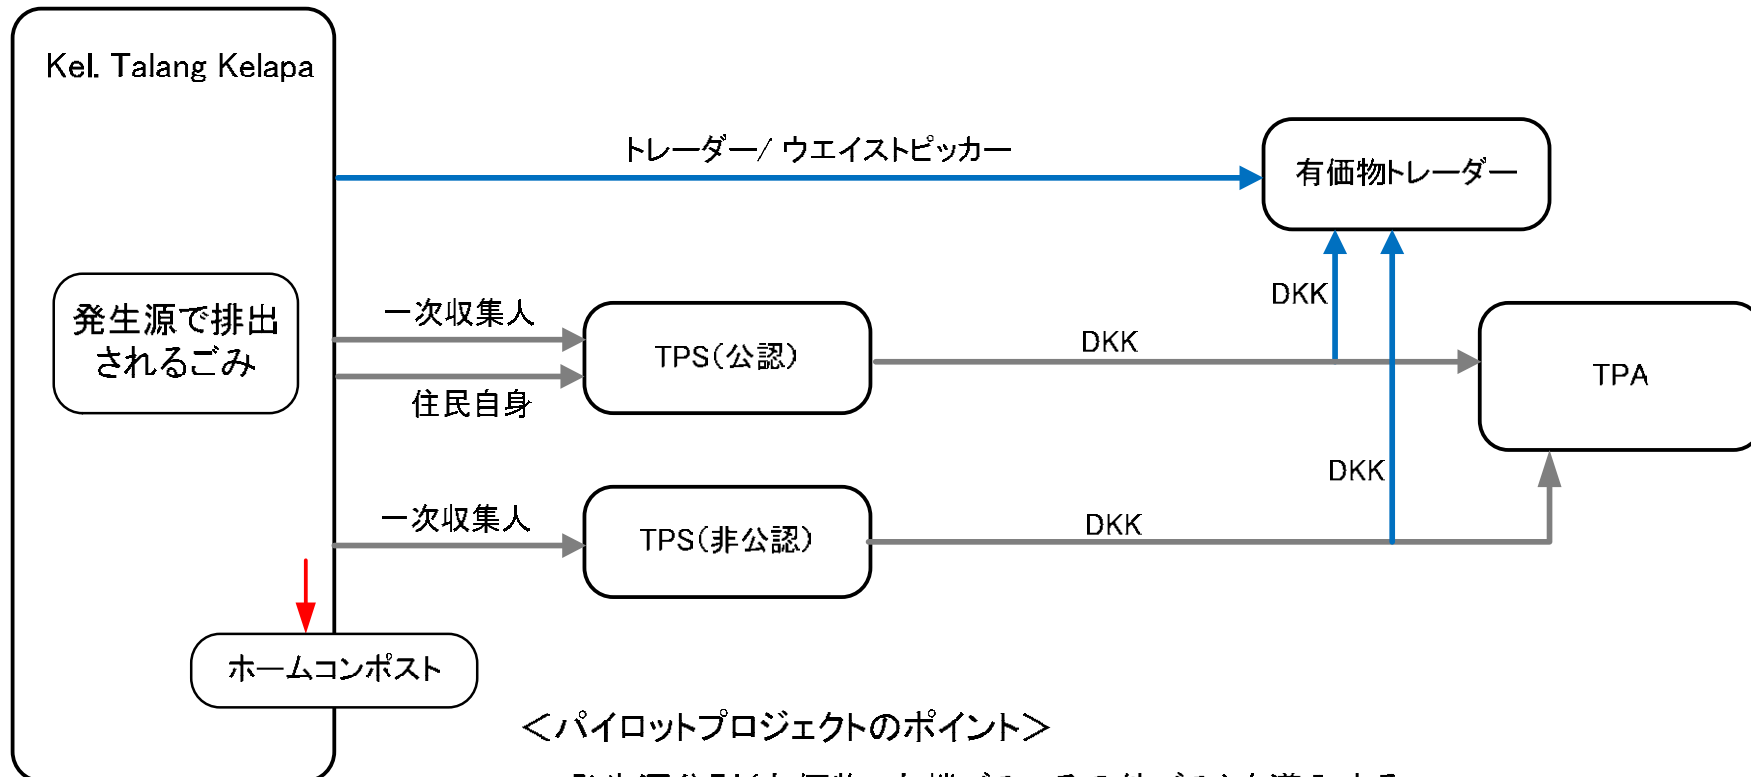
Kel. Talang Kelapa

トレーダー/ ウエイストピッカー

有価物トレーダー

発生源で排出されるごみ

一次収集人

住民自身

TPS(公認)

DKK

DKK

TPA

DKK

一次収集人

TPS(非公認)

DKK

ホームコンポスト

<パイロットプロジェクトのポイント>

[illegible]